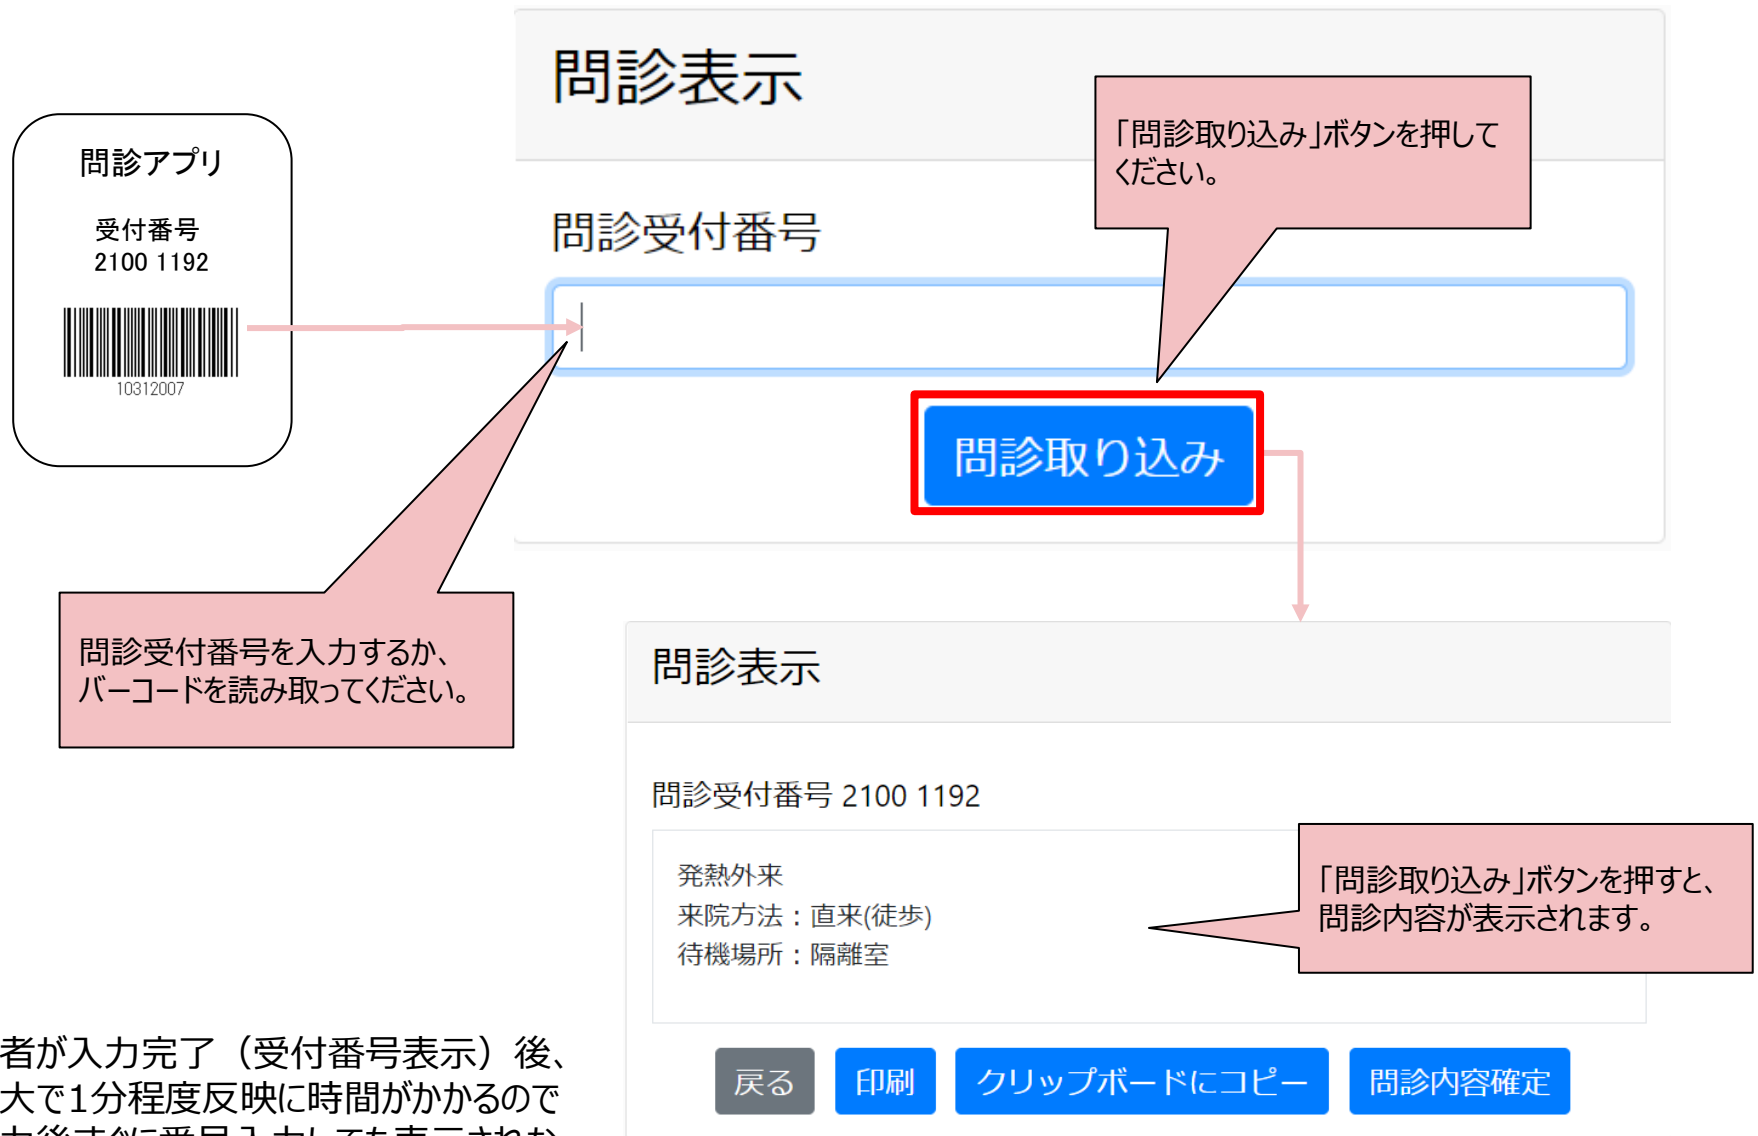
問診アプリ

受付番号
2100 1192

10312007

問診表示

「問診取り込み」ボタンを押してください。

問診受付番号

問診取り込み

問診受付番号を入力するか、バーコードを読み取ってください。

問診表示

問診受付番号 2100 1192

発熱外来
来院方法：直来(徒歩)
待機場所：隔離室

「問診取り込み」ボタンを押すと、問診内容が表示されます。

戻る　印刷　クリップボードにコピー　問診内容確定

者が入力完了（受付番号表示）後、
大で1分程度反映に時間がかかるので
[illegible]